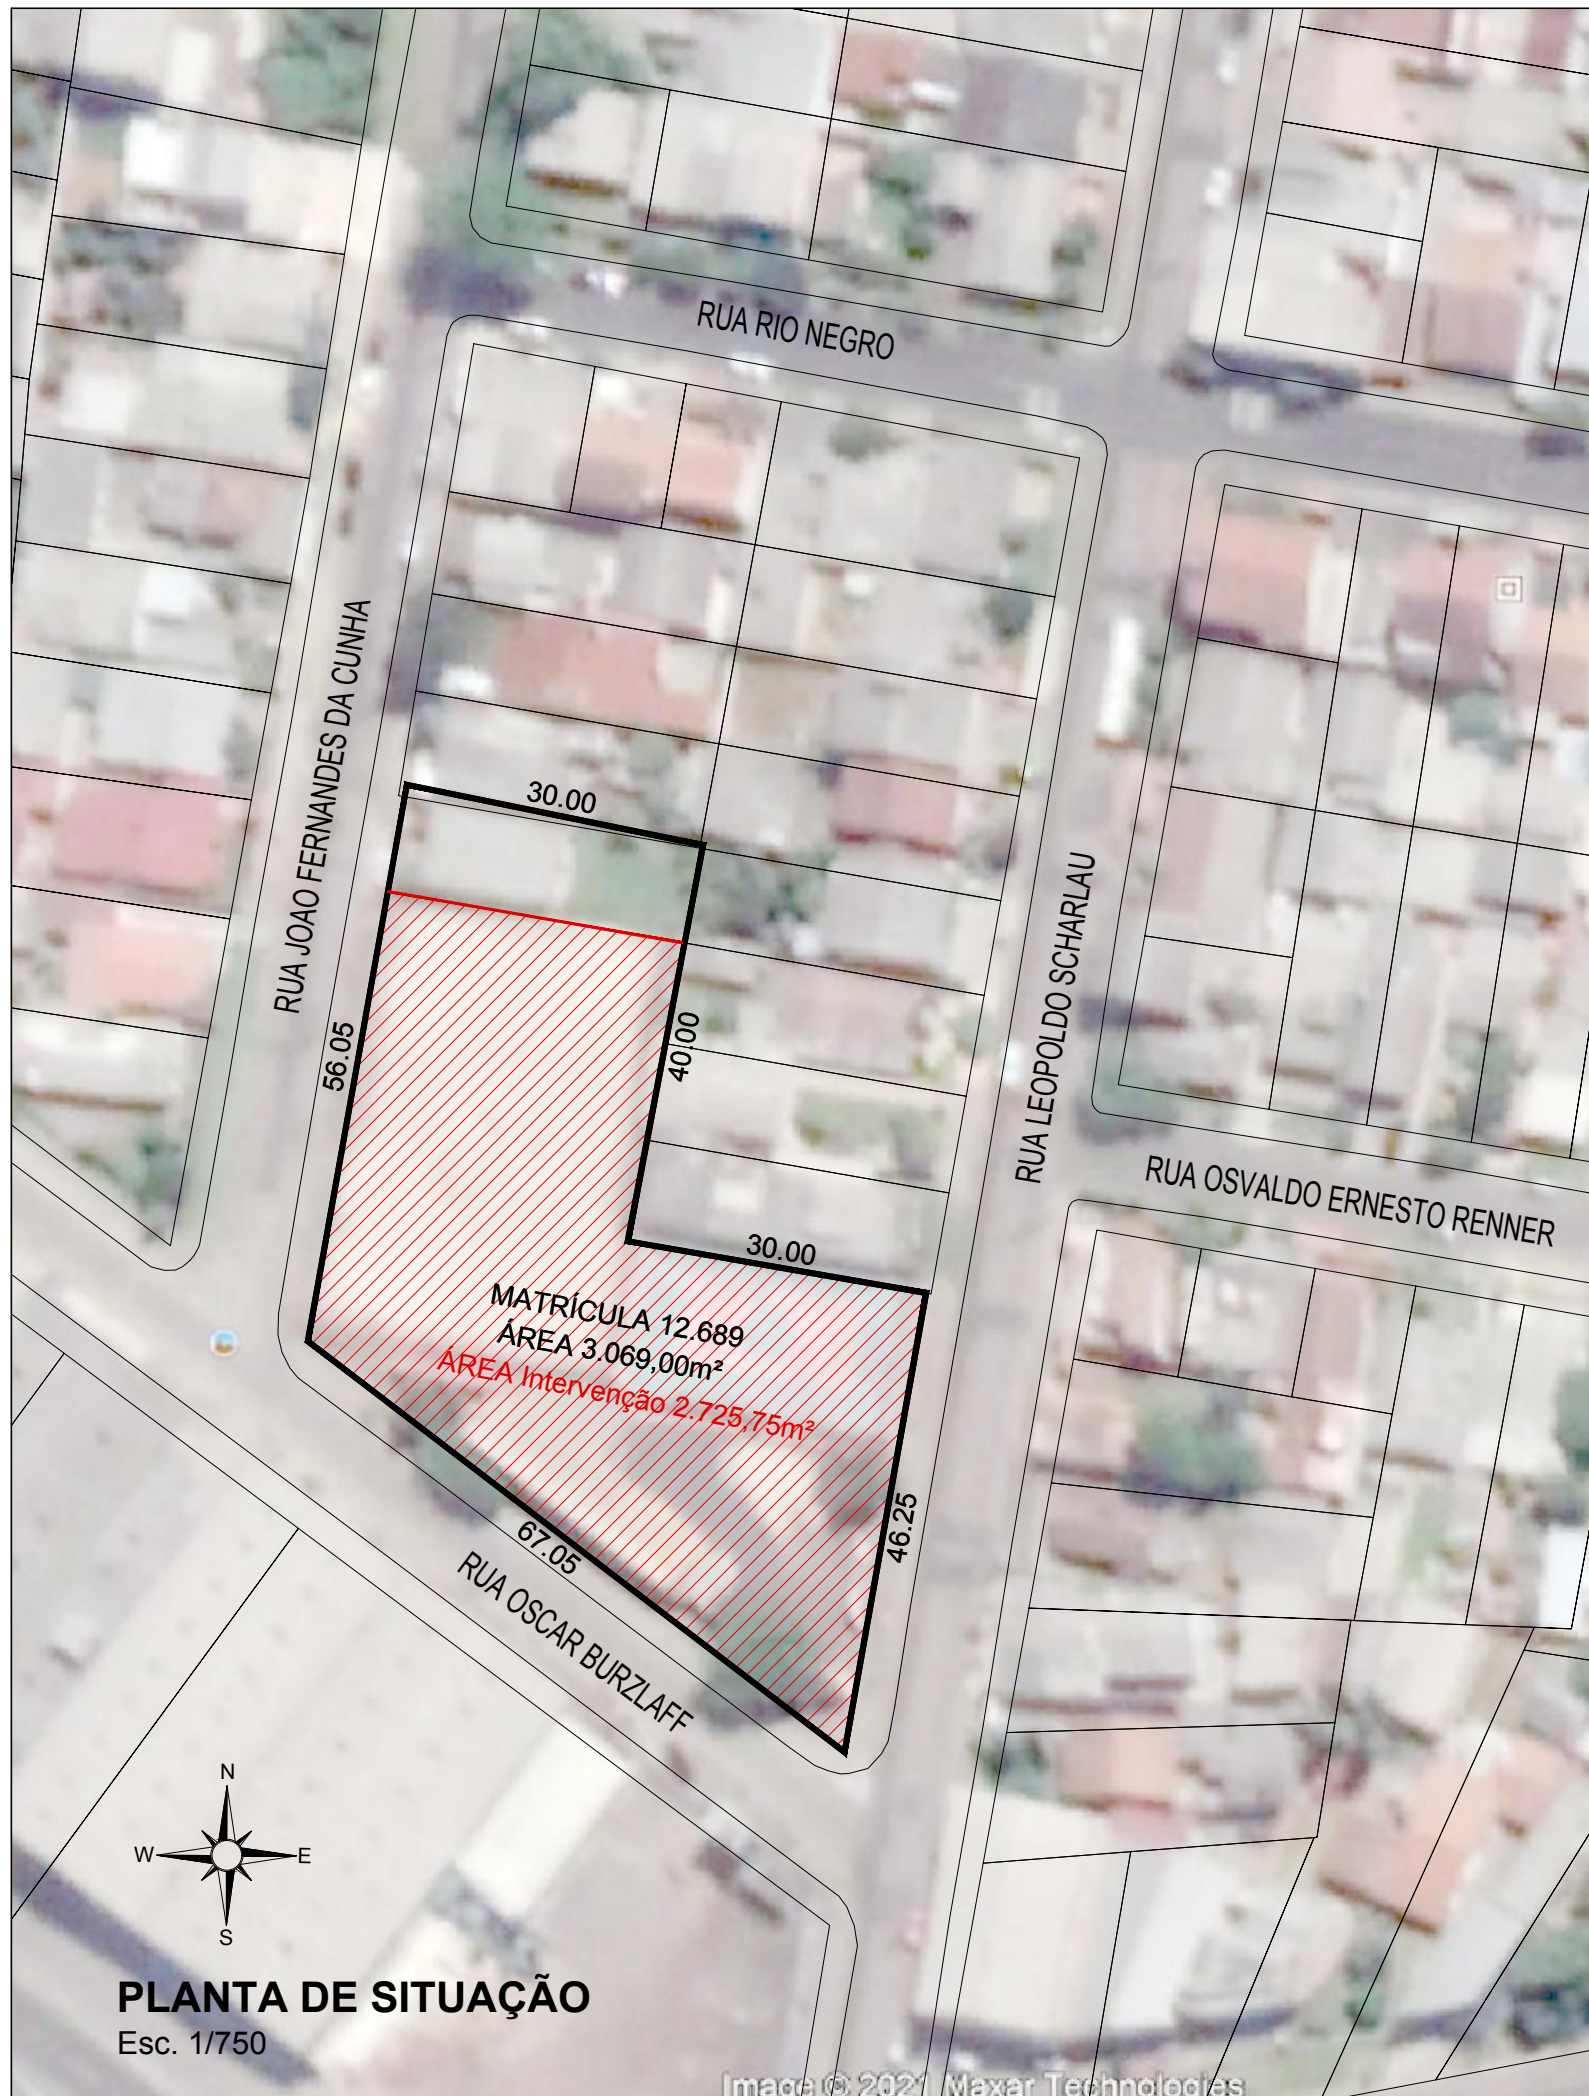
RUA RIO NEGRO

RUA JOAO FERNANDES DA CUNHA

RUA LEOPOLDO SCHARLAU

RUA OSVALDO ERNESTO RENNER

30.00

56.05

40.00

30.00

MATRÍCULA 12.689
ÁREA 3.069,00m²
ÁREA Intervenção 2.725,75m²

46.25

67.05

RUA OSCAR BURZLAFF

N
W
E
S

PLANTA DE SITUAÇÃO
Esc. 1/750

Image © 2021 Maxar Technologies